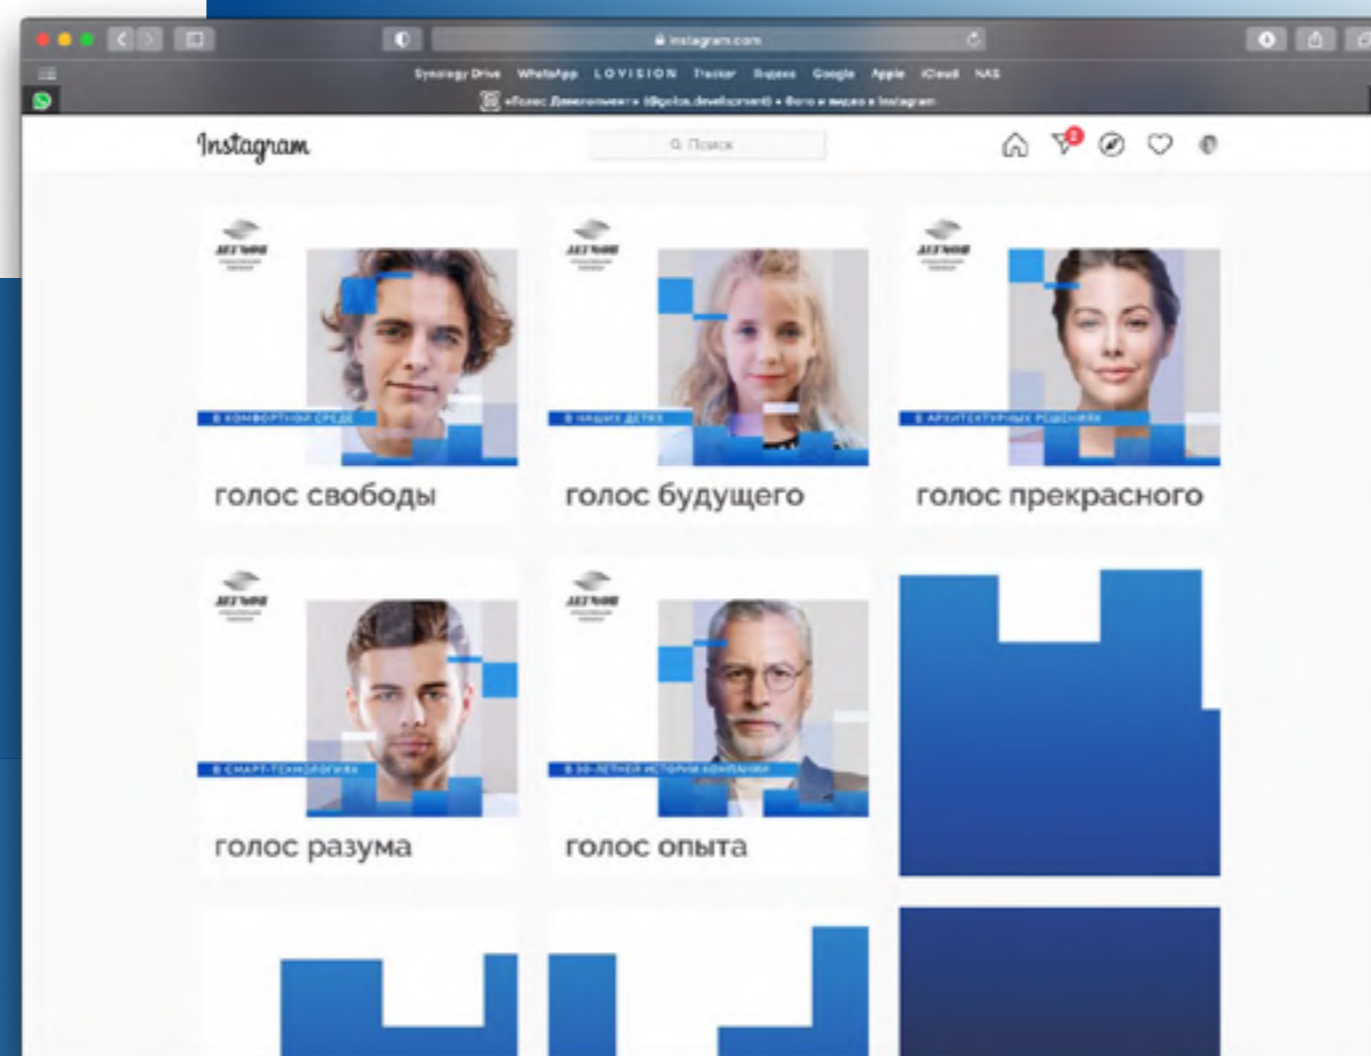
instagram.com

Synology Drive WhatsApp LOVISION Tracker Яндекс Google Apple iCloud NAS

«Голос Девелопмент» (@golos.development) • Фото и видео в Instagram

Instagram

Поиск

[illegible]

В КОМФОРТНОЙ СРЕДЕ

голос свободы

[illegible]

В НАШИХ ДЕТЯХ

голос будущего

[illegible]

В АРХИТЕКТУРНЫХ РЕШЕНИЯХ

голос прекрасного

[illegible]

В СМАРТ-ТЕХНОЛОГИЯХ

голос разума

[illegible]

В 30-ЛЕТНЕЙ ИСТОРИИ КОМПАНИИ

голос опыта